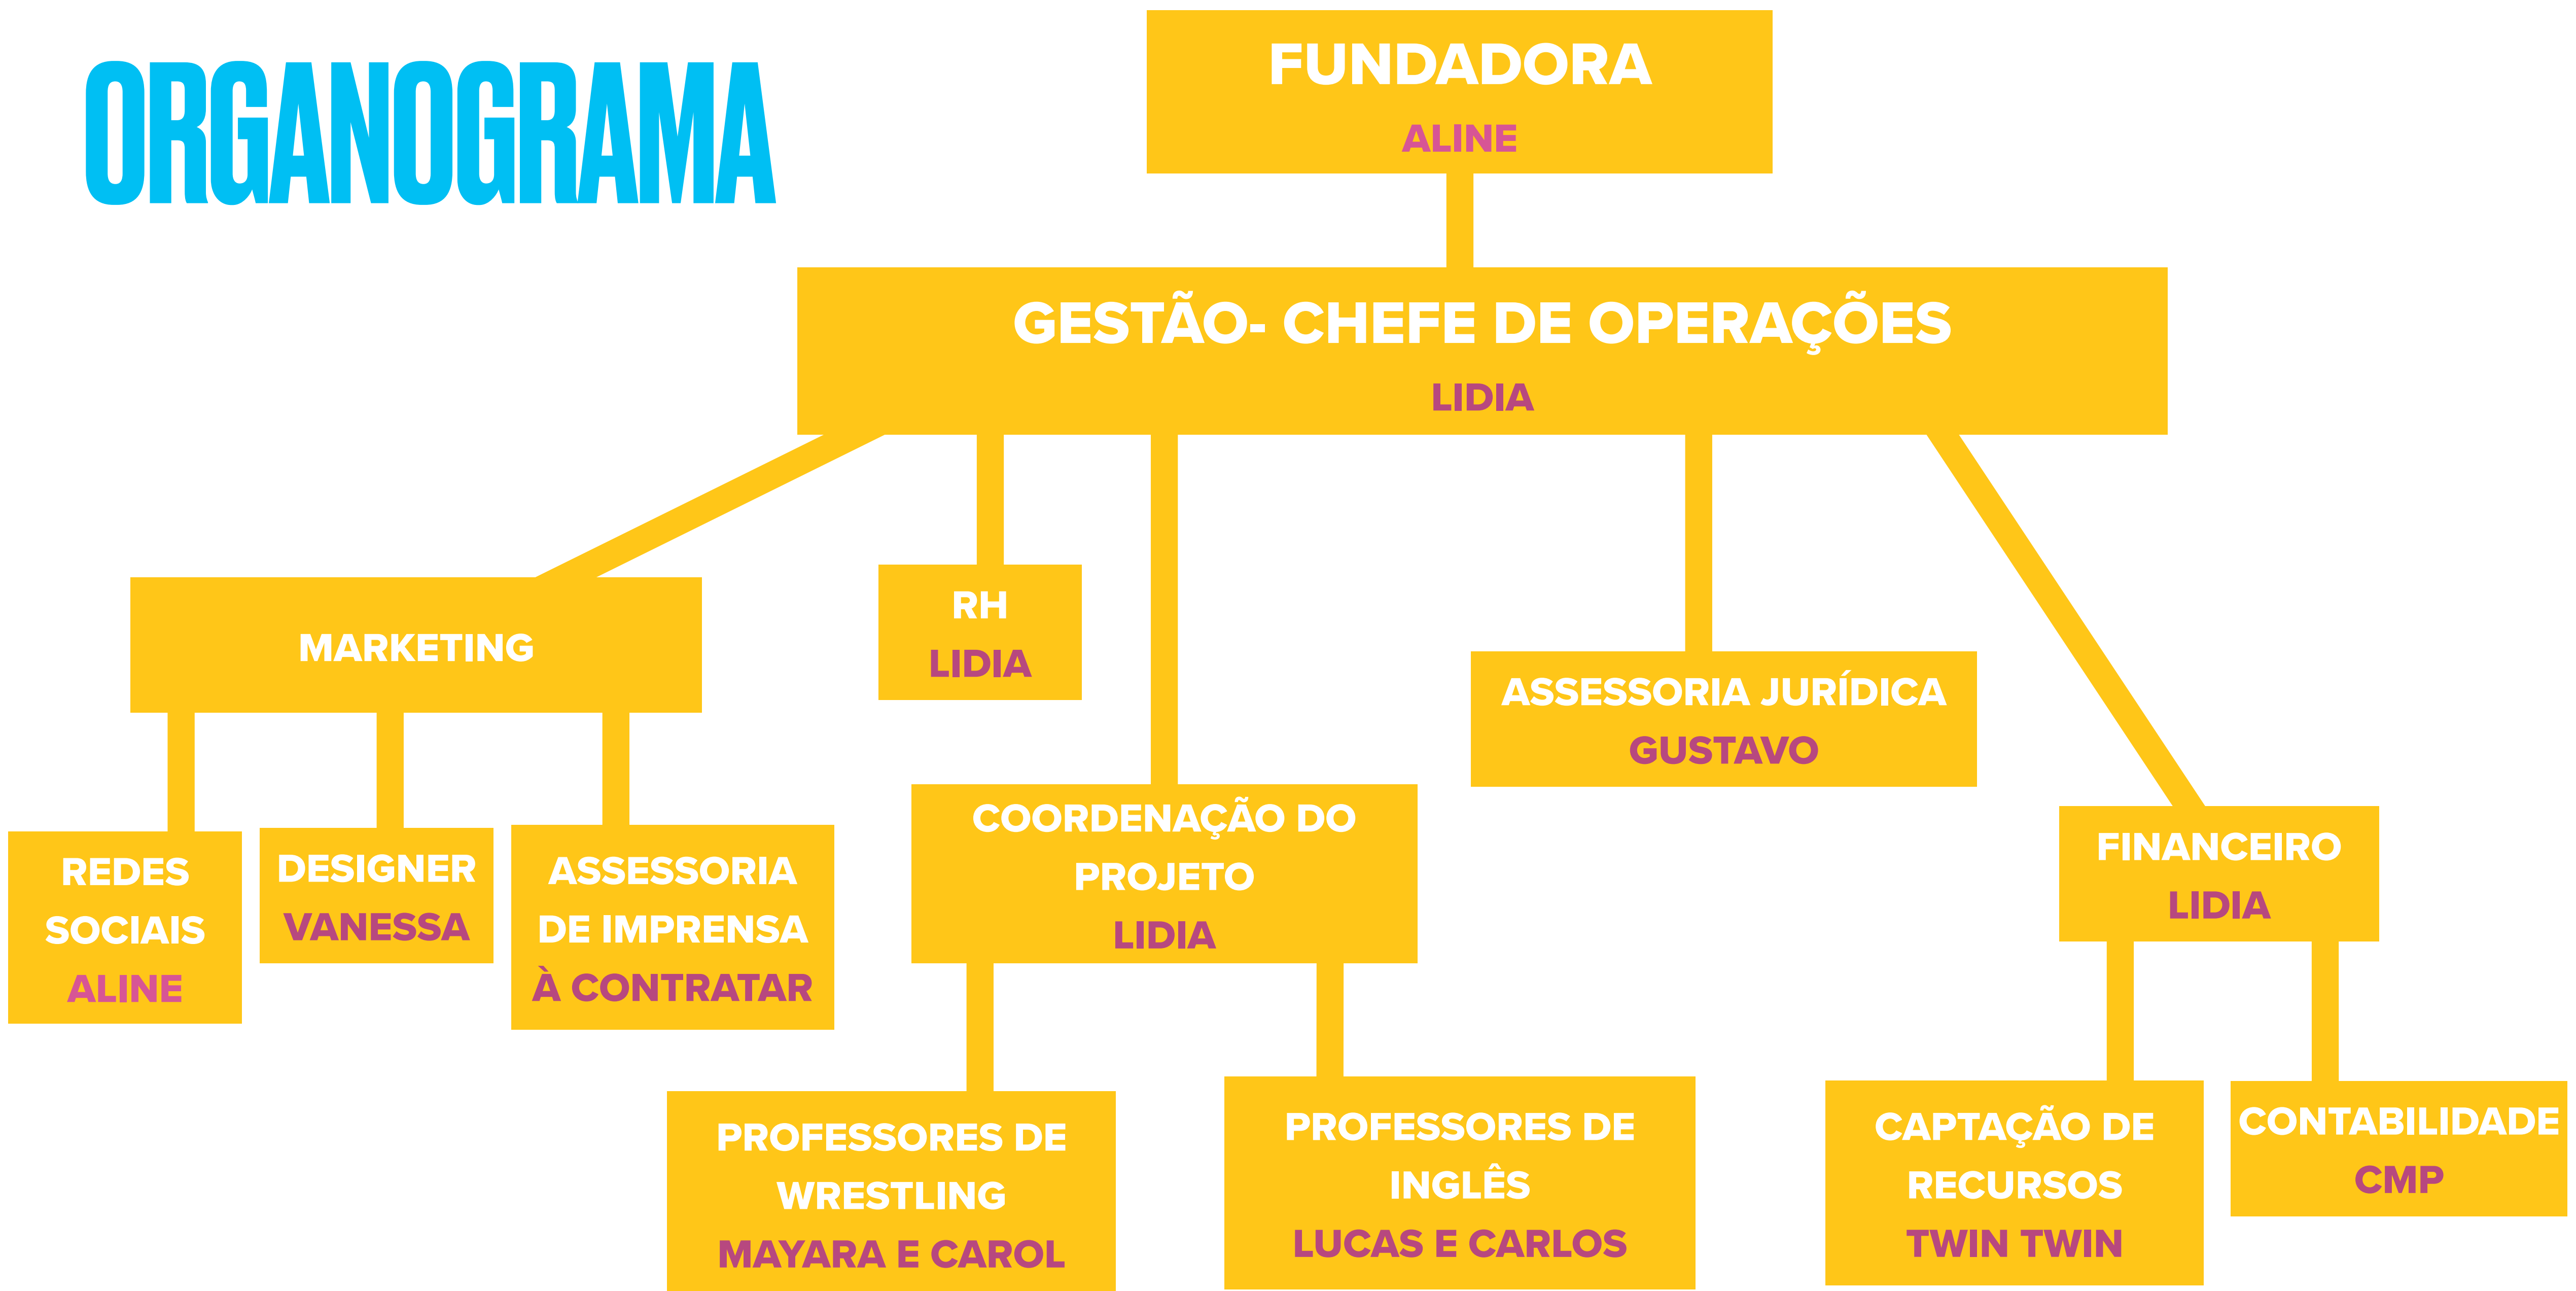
ORGANOGRAMA

FUNDADORA
ALINE

GESTÃO- CHEFE DE OPERAÇÕES
LIDIA

MARKETING

RH
LIDIA

ASSESSORIA JURÍDICA
GUSTAVO

REDES SOCIAIS
ALINE

DESIGNER
VANESSA

ASSESSORIA DE IMPRENSA
À CONTRATAR

COORDENAÇÃO DO PROJETO
LIDIA

FINANCEIRO
LIDIA

PROFESSORES DE WRESTLING
MAYARA E CAROL

PROFESSORES DE INGLÊS
LUCAS E CARLOS

CAPTAÇÃO DE RECURSOS
TWIN TWIN

CONTABILIDADE
CMP